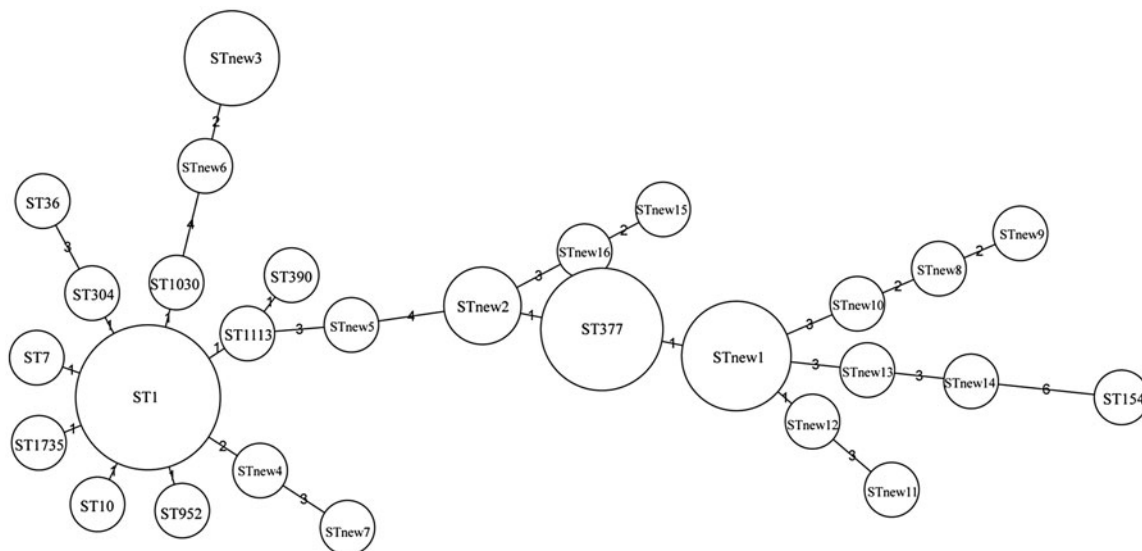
STnew3
2
STnew6
4
ST36
3
ST304
1
ST1030
1
ST390
1
ST1113
1
3
STnew5
4
STnew2
1
STnew16
3
2
STnew15
ST377
1
STnew1
STnew10
3
2
STnew8
2
STnew9
3
STnew13
3
STnew14
6
ST154
1
STnew12
3
STnew11
ST7
1
ST1
ST1735
1
ST10
1
ST952
1
2
STnew4
3
STnew7